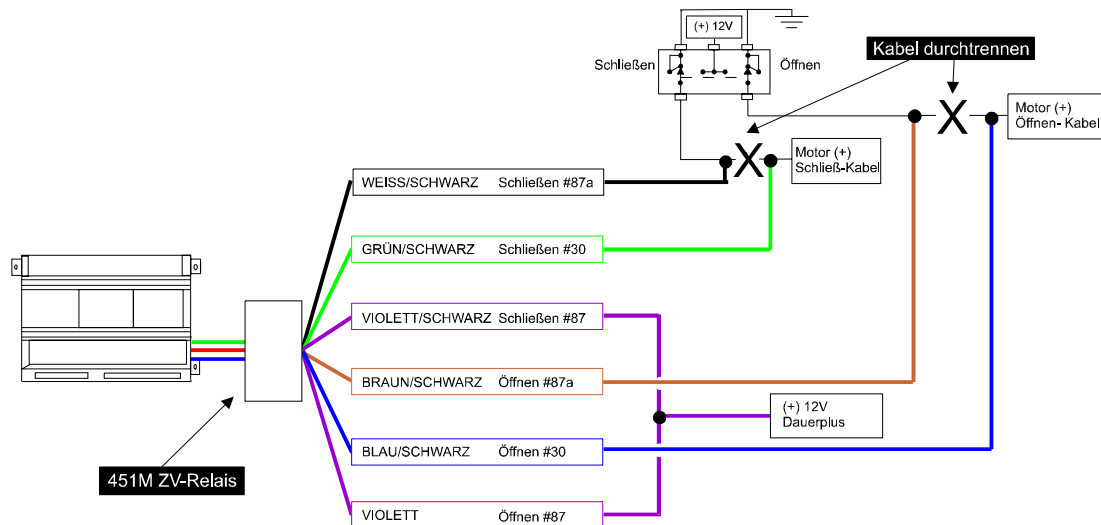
(+) 12V

Schließen

Öffnen

Kabel durchtrennen

Motor (+) Öffnen- Kabel

Motor (+) Schließ-Kabel

X

X

WEISS/SCHWARZ Schließen #87a

GRÜN/SCHWARZ Schließen #30

VIOLETT/SCHWARZ Schließen #87

BRAUN/SCHWARZ Öffnen #87a

(+) 12V Dauerplus

BLAU/SCHWARZ Öffnen #30

VIOLETT Öffnen #87

451M ZV-Relais